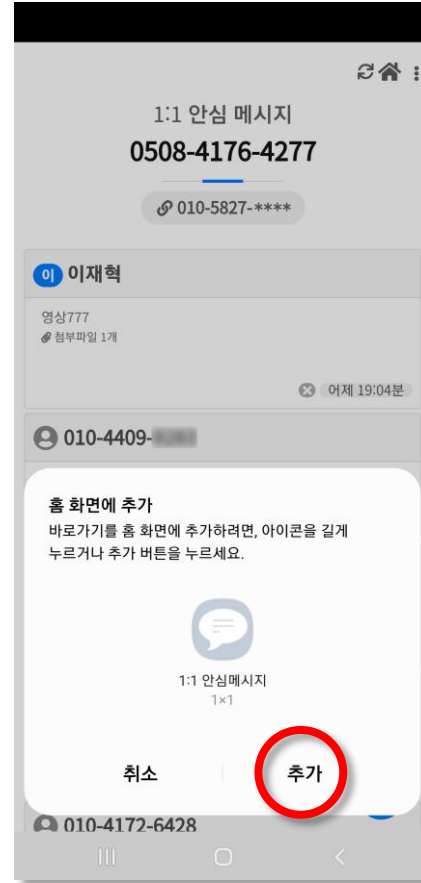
1:1 안심 메시지

0508-4176-4277

010-5827-****

이 이재혁

영상777

첨부파일 1개

어제 19:04분

010-4409-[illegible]

홈 화면에 추가

바로가기를 홈 화면에 추가하려면, 아이콘을 길게 누르거나 추가 버튼을 누르세요.

1:1 안심메시지

1×1

취소

추가

010-4172-6428